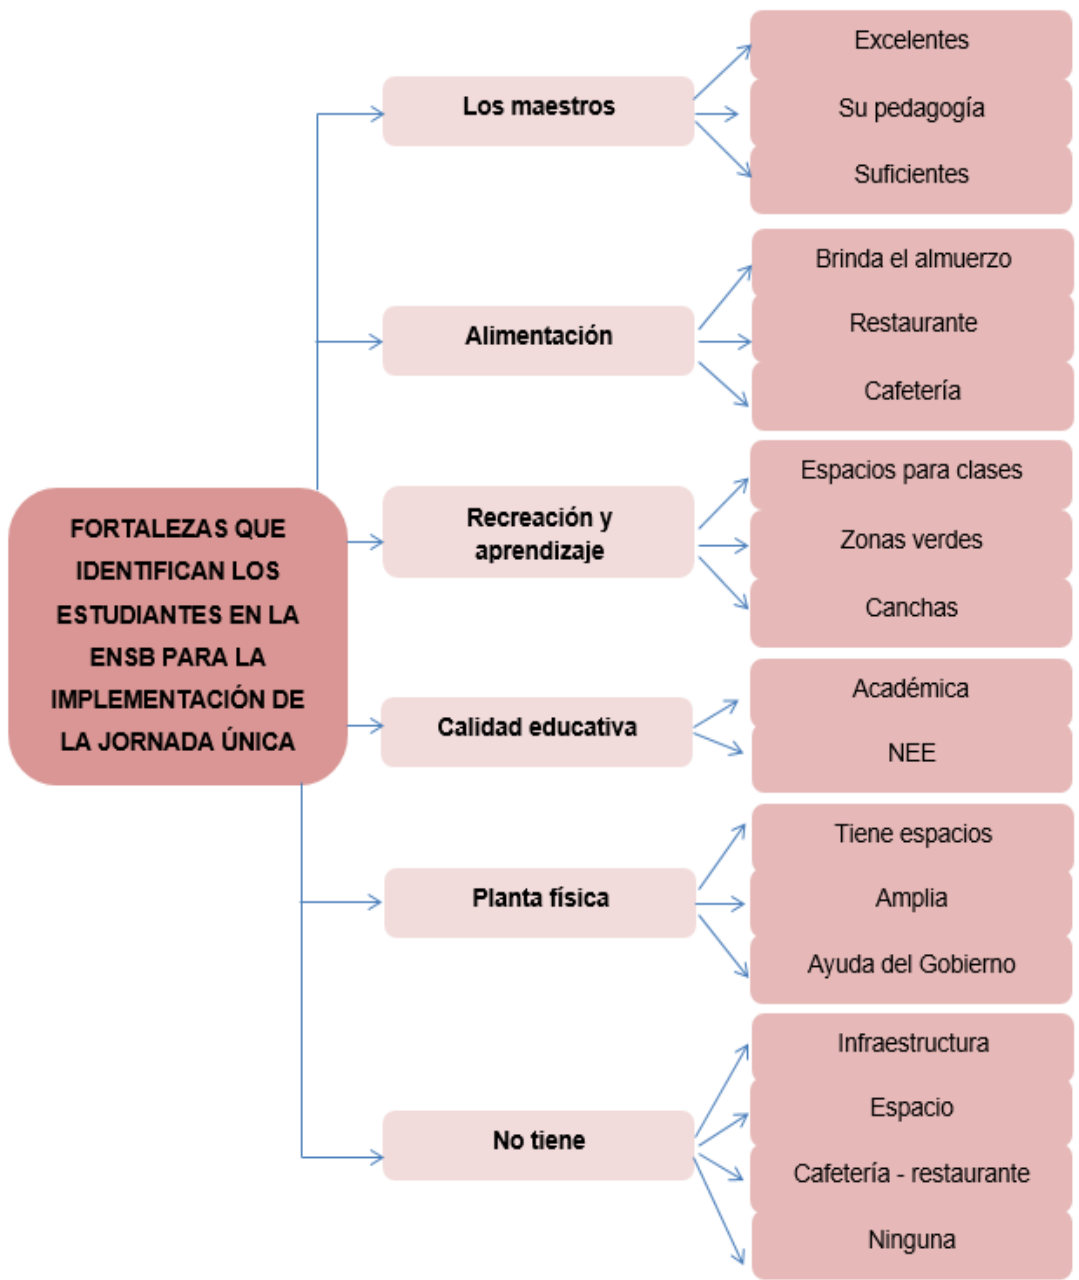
FORTALEZAS QUE IDENTIFICAN LOS ESTUDIANTES EN LA ENSB PARA LA IMPLEMENTACIÓN DE LA JORNADA ÚNICA

Los maestros
Excelentes
Su pedagogía
Suficientes

Alimentación
Brinda el almuerzo
Restaurante
Cafetería

Recreación y aprendizaje
Espacios para clases
Zonas verdes
Canchas

Calidad educativa
Académica
NEE

Planta física
Tiene espacios
Amplia
Ayuda del Gobierno

No tiene
Infraestructura
Espacio
Cafetería - restaurante
Ninguna